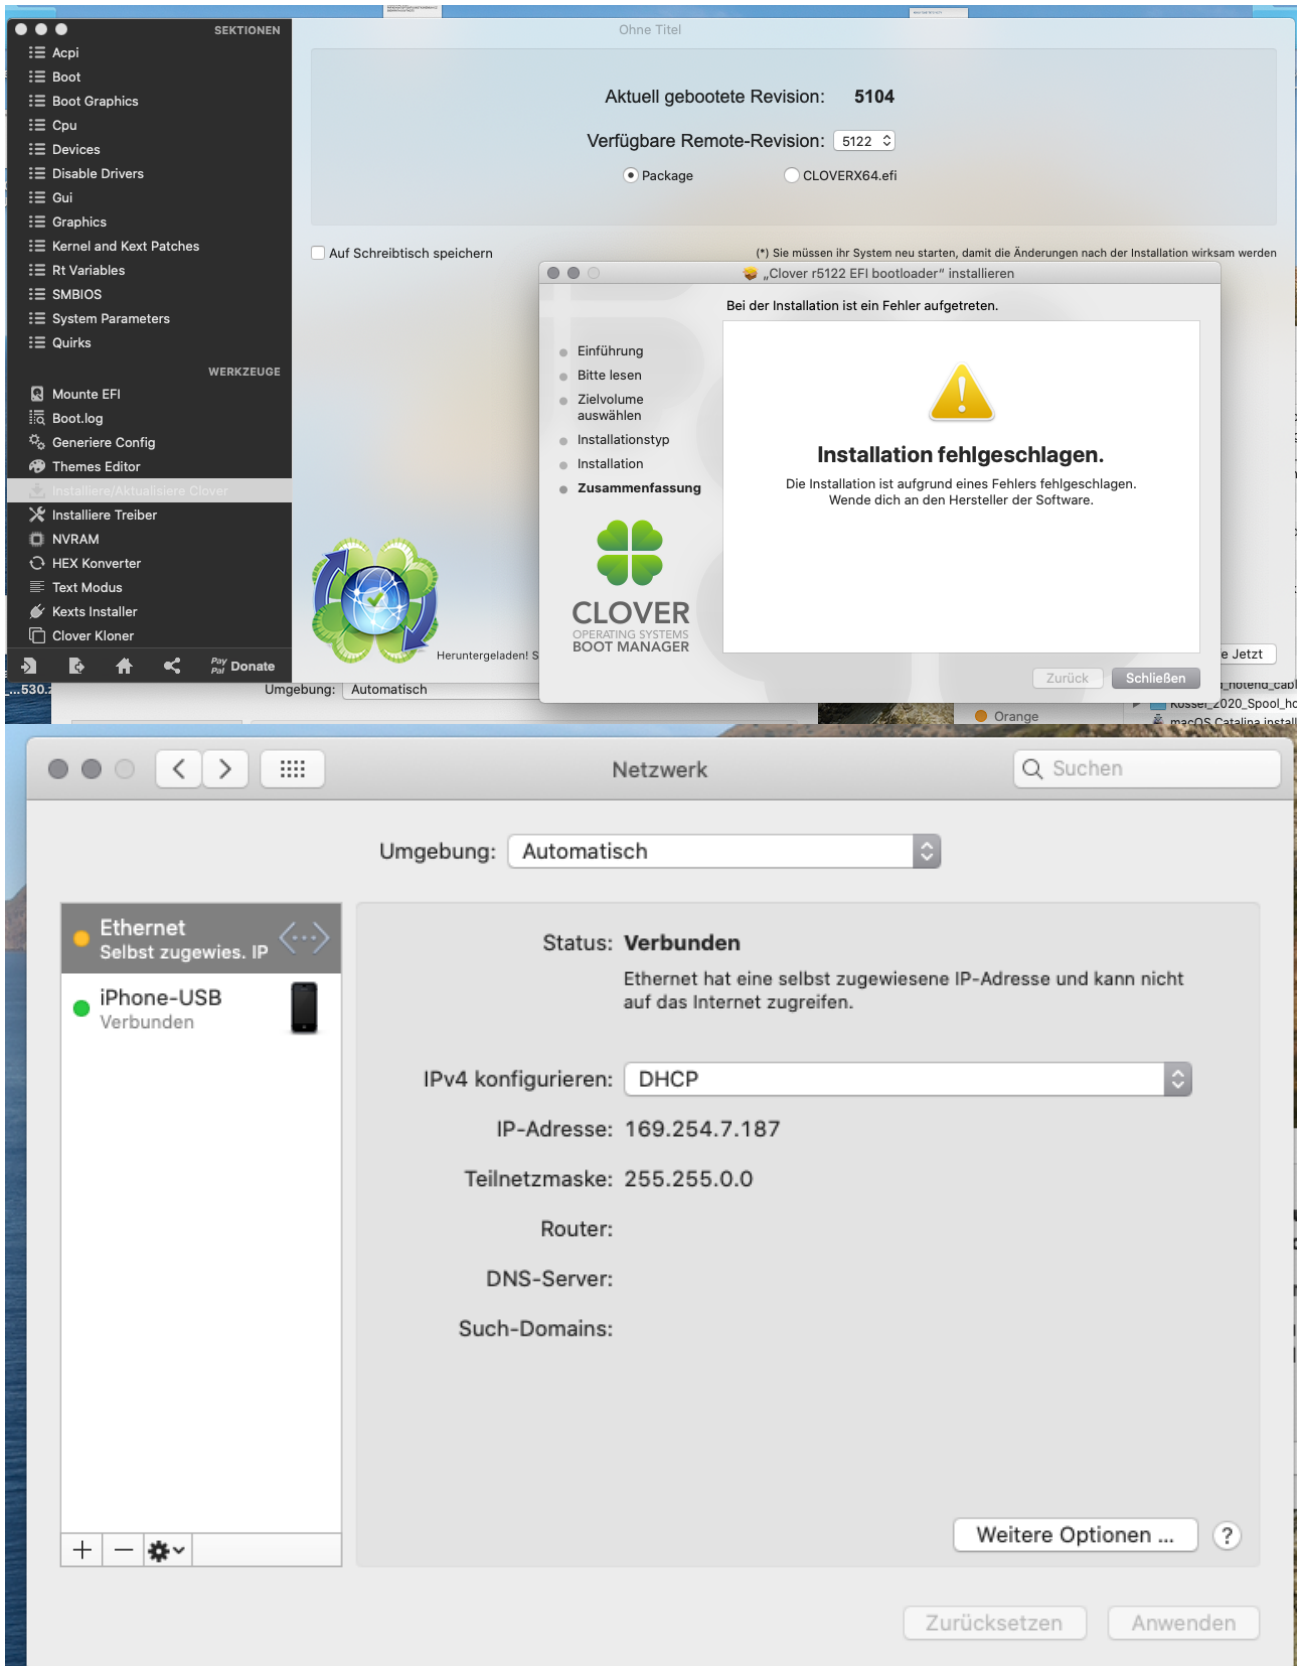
SEKTIONEN
Acpi
Boot
Boot Graphics
Cpu
Devices
Disable Drivers
Gui
Graphics
Kernel and Kext Patches
Rt Variables
SMBIOS
System Parameters
Quirks
WERKZEUGE
Mounte EFI
Boot.log
Generiere Config
Themes Editor
Installiere/Aktualisiere Clover
Installiere Treiber
NVRAM
HEX Konverter
Text Modus
Kexts Installer
Clover Kloner
Donate

Ohne Titel

Aktuell gebootete Revision: 5104
Verfügbare Remote-Revision: 5122
Package
CLOVERX64.efi

Auf Schreibtisch speichern
(*) Sie müssen ihr System neu starten, damit die Änderungen nach der Installation wirksam werden

„Clover r5122 EFI bootloader" installieren
Bei der Installation ist ein Fehler aufgetreten.
Einführung
Bitte lesen
Zielvolume auswählen
Installationstyp
Installation
Zusammenfassung
CLOVER
OPERATING SYSTEMS
BOOT MANAGER
Installation fehlgeschlagen.
Die Installation ist aufgrund eines Fehlers fehlgeschlagen. Wende dich an den Hersteller der Software.
Zurück
Schließen

Heruntergeladen! S
e Jetzt
...530.
Umgebung: Automatisch
Orange

Netzwerk
Suchen
Umgebung: Automatisch
Ethernet
Selbst zugewies. IP
iPhone-USB
Verbunden
Status: Verbunden
Ethernet hat eine selbst zugewiesene IP-Adresse und kann nicht auf das Internet zugreifen.
IPv4 konfigurieren: DHCP
IP-Adresse: 169.254.7.187
Teilnetzmaske: 255.255.0.0
Router:
DNS-Server:
Such-Domains:
Weitere Optionen ...
?
Zurücksetzen
Anwenden